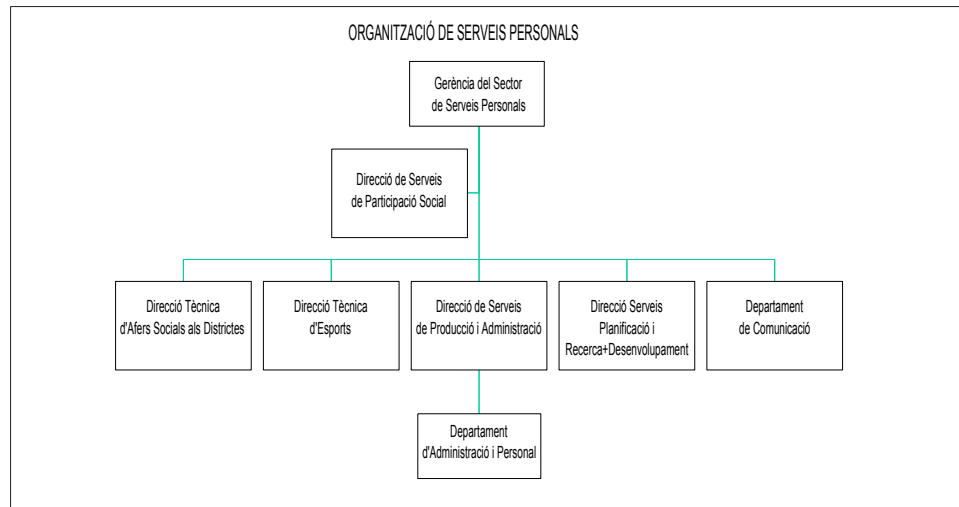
ORGANITZACIÓ DE SERVEIS PERSONALS

Gerència del Sector de Serveis Personals

Direcció de Serveis de Participació Social

Direcció Tècnica d'Afers Socials als Districtes

Direcció Tècnica d'Esports

Direcció de Serveis de Producció i Administració

Direcció Serveis Planificació i Recerca+Desenvolupament

Departament de Comunicació

Departament d'Administració i Personal